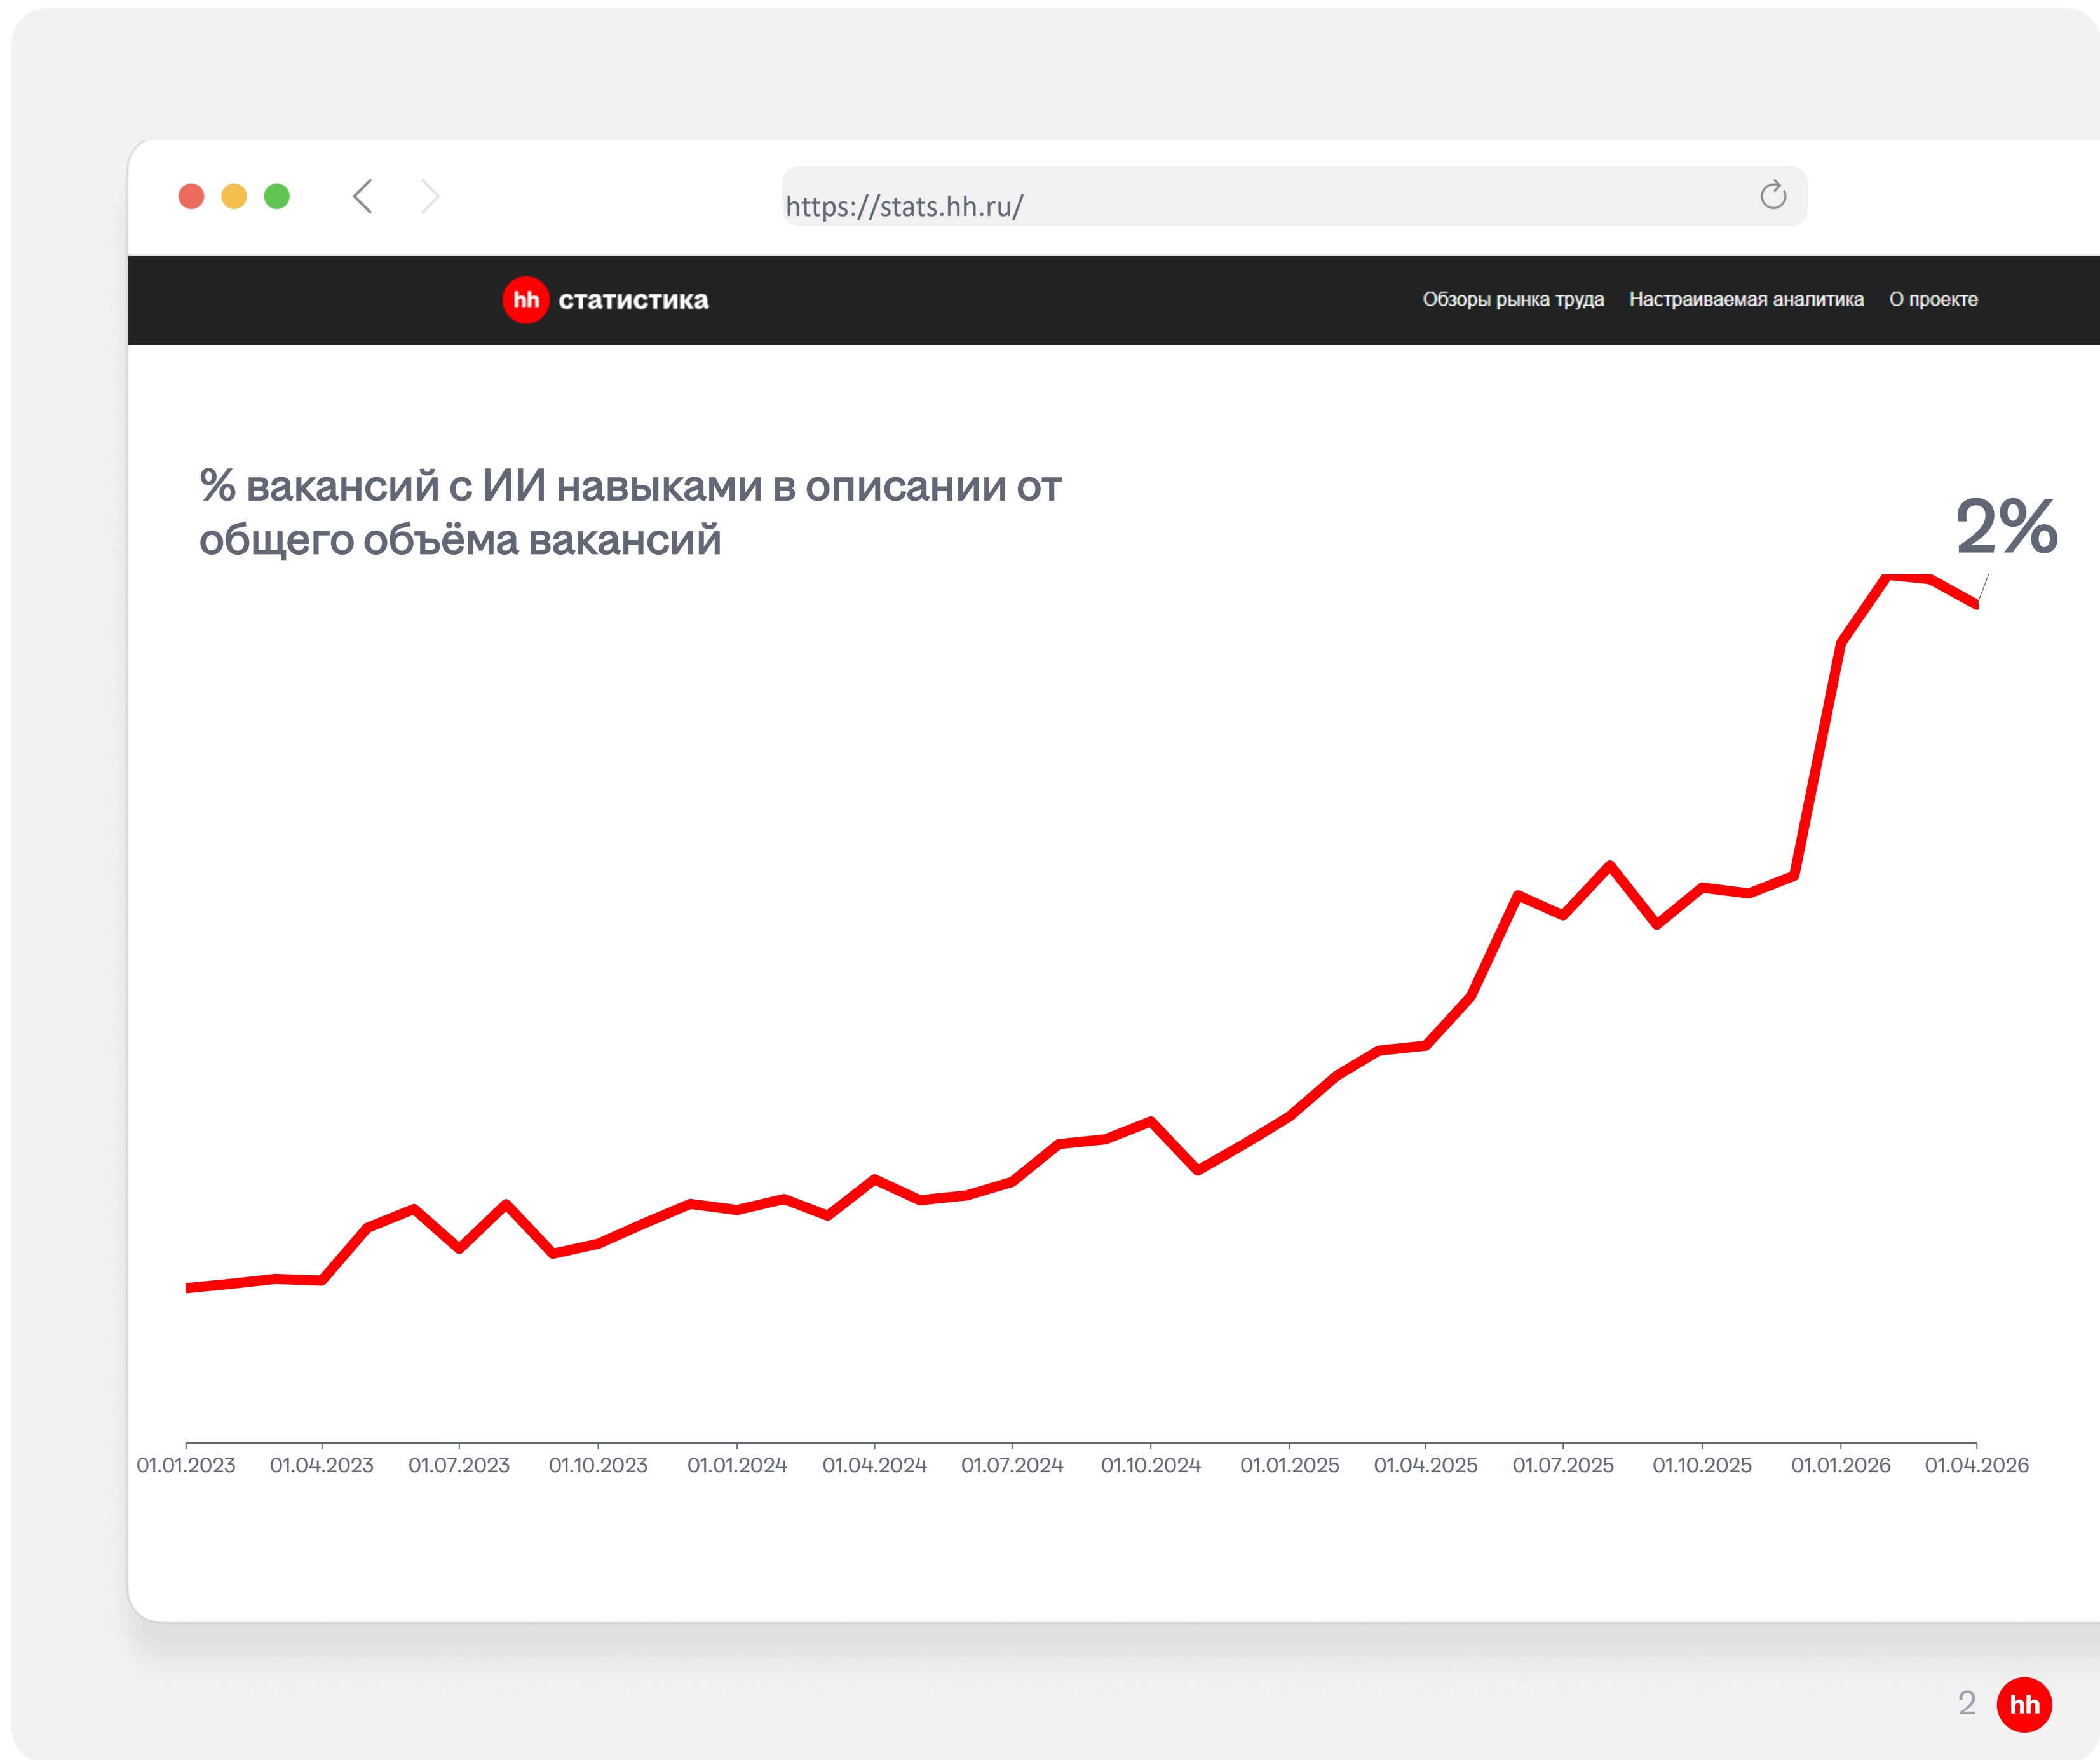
https://stats.hh.ru/

hh статистика

Обзоры рынка труда Настраиваемая аналитика О проекте

% вакансий с ИИ навыками в описании от общего объёма вакансий

2%

01.01.2023 01.04.2023 01.07.2023 01.10.2023 01.01.2024 01.04.2024 01.07.2024 01.10.2024 01.01.2025 01.04.2025 01.07.2025 01.10.2025 01.01.2026 01.04.2026

2 hh